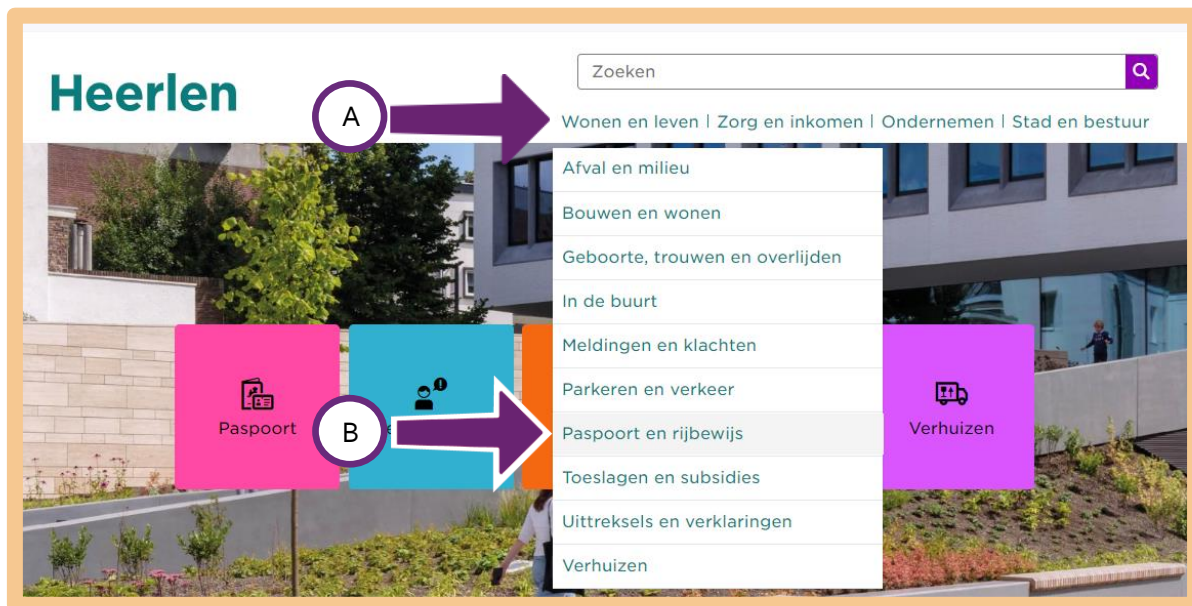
Heerlen

Zoeken

A

Wonen en leven | Zorg en inkomen | Ondernemen | Stad en bestuur

Afval en milieu
Bouwen en wonen
Geboorte, trouwen en overlijden
In de buurt
Meldingen en klachten
Parkeren en verkeer
Paspoort en rijbewijs
Toeslagen en subsidies
Uittreksels en verklaringen
Verhuizen

Paspoort

B

Verhuizen